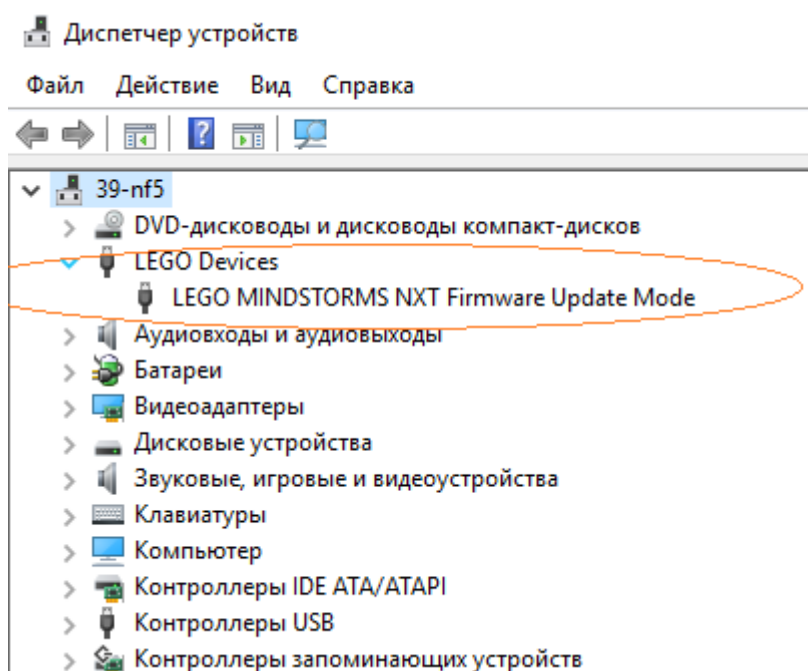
Диспетчер устройств

Файл Действие Вид Справка

39-nf5
DVD-дисководы и дисководы компакт-дисков
LEGO Devices
LEGO MINDSTORMS NXT Firmware Update Mode
Аудиовходы и аудиовыходы
Батареи
Видеоадаптеры
Дисковые устройства
Звуковые, игровые и видеоустройства
Клавиатуры
Компьютер
Контроллеры IDE ATA/ATAPI
Контроллеры USB
Контроллеры запоминающих устройств